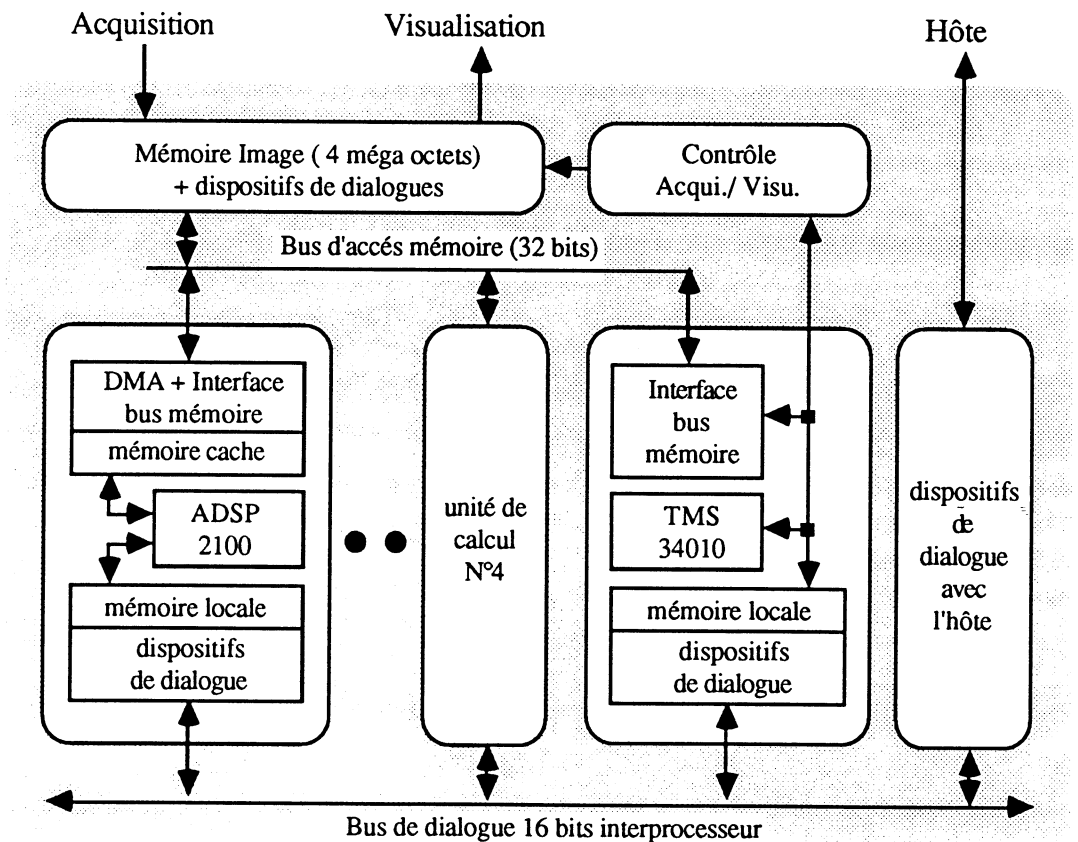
Acquisition

Visualisation

Hôte

Mémoire Image ( 4 méga octets) + dispositifs de dialogues

Contrôle Acqui./ Visu.

Bus d'accés mémoire (32 bits)

DMA + Interface bus mémoire

mémoire cache

ADSP 2100

mémoire locale

dispositifs de dialogue

unité de calcul N°4

Interface bus mémoire

TMS 34010

mémoire locale

dispositifs de dialogue

dispositifs de dialogue avec l'hôte

Bus de dialogue 16 bits interprocesseur